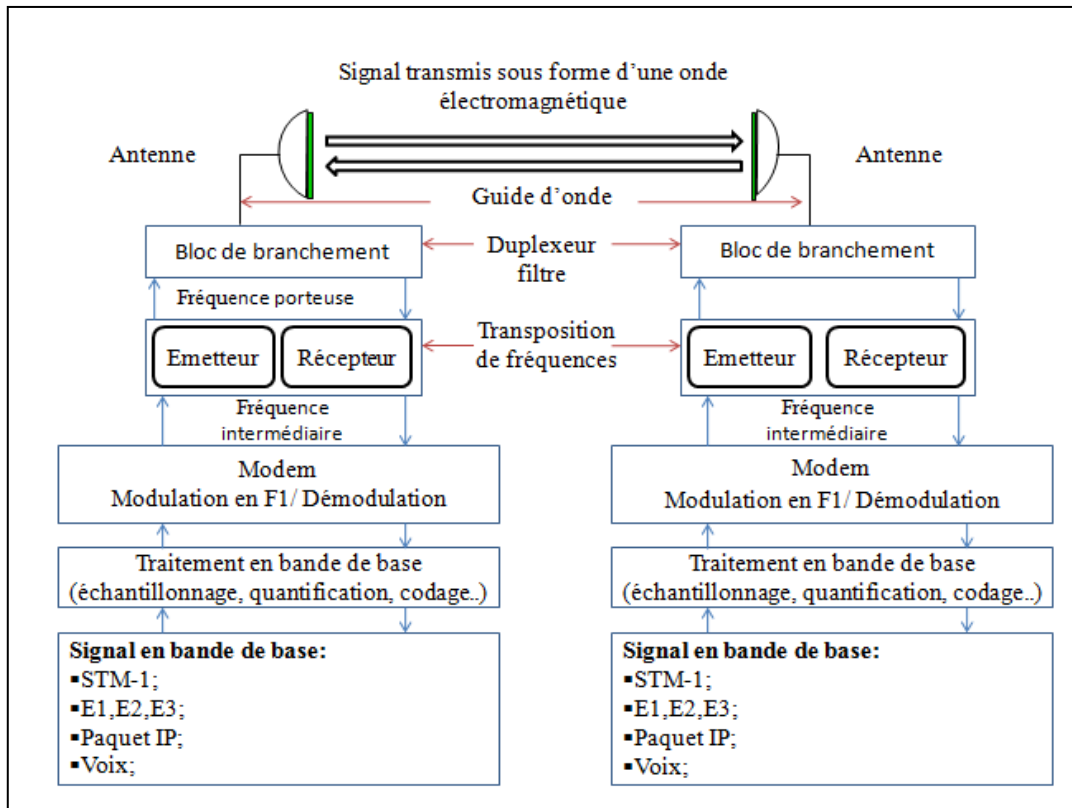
Signal transmis sous forme d'une onde électromagnétique

Antenne

Antenne

Guide d'onde

Bloc de branchement

Duplexeur filtre

Bloc de branchement

Fréquence porteuse

Emetteur

Récepteur

Transposition de fréquences

Emetteur

Récepteur

Fréquence intermédiaire

Fréquence intermédiaire

Modem
Modulation en F1/ Démodulation

Modem
Modulation en F1/ Démodulation

Traitement en bande de base
(échantillonnage, quantification, codage..)

Traitement en bande de base
(échantillonnage, quantification, codage..)

Signal en bande de base:
▪STM-1;
▪E1,E2,E3;
▪Paquet IP;
▪Voix;

Signal en bande de base:
▪STM-1;
▪E1,E2,E3;
▪Paquet IP;
▪Voix;